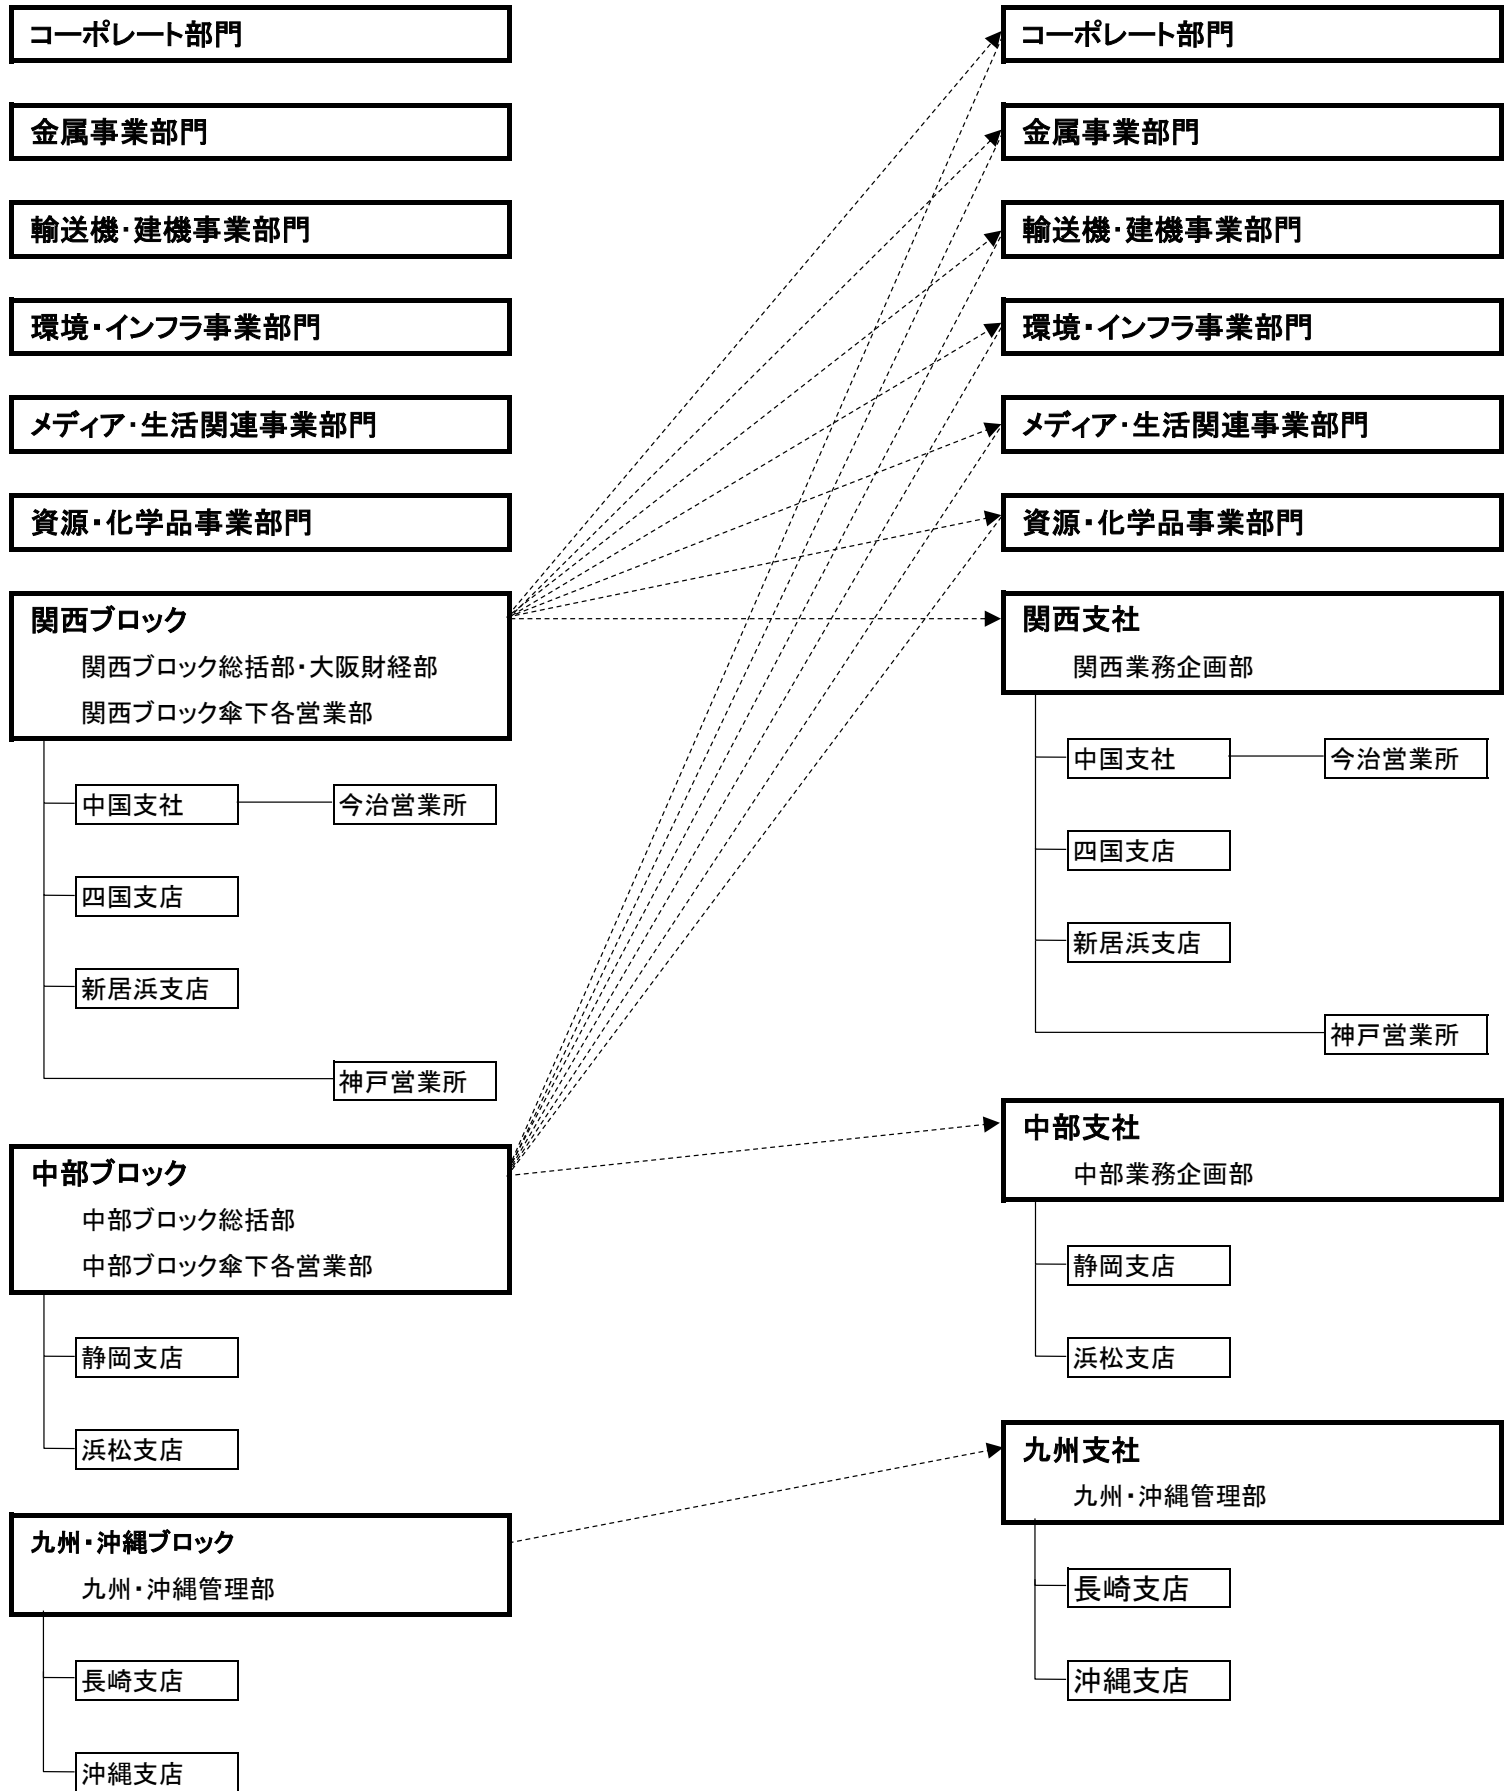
コーポレート部門

金属事業部門

輸送機･建機事業部門

環境・インフラ事業部門

メディア･生活関連事業部門

資源・化学品事業部門

関西ブロック
関西ブロック総括部・大阪財経部
関西ブロック傘下各営業部

中国支社

今治営業所

四国支店

新居浜支店

神戸営業所

中部ブロック
中部ブロック総括部
中部ブロック傘下各営業部

静岡支店

浜松支店

九州・沖縄ブロック
九州･沖縄管理部

長崎支店

沖縄支店

コーポレート部門

金属事業部門

輸送機･建機事業部門

環境・インフラ事業部門

メディア･生活関連事業部門

資源・化学品事業部門

関西支社
関西業務企画部

中国支社

今治営業所

四国支店

新居浜支店

神戸営業所

中部支社
中部業務企画部

静岡支店

浜松支店

九州支社
九州･沖縄管理部

長崎支店

沖縄支店